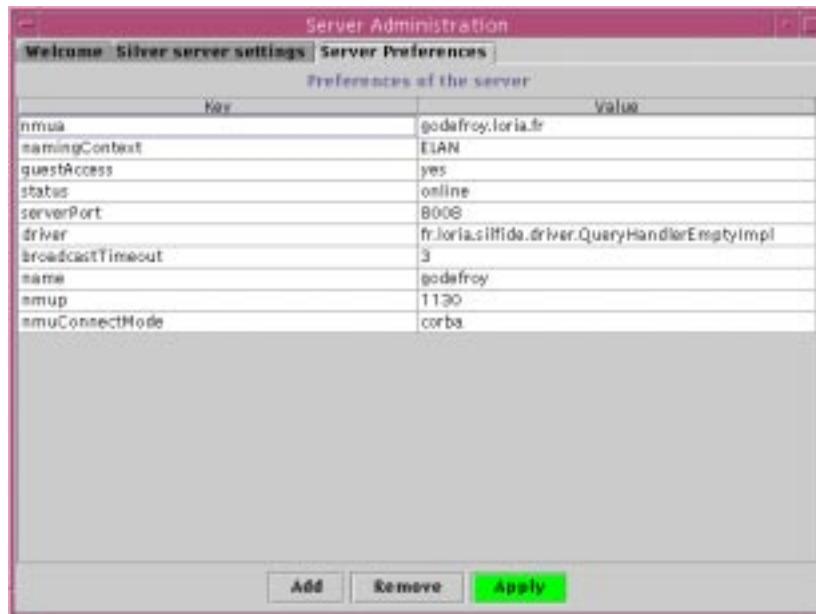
Server Administration

Welcome | Silver server settings | Server Preferences

Preferences of the server

| Key | Value |
|---|---|
| nmua | godefroy.loria.fr |
| namingContext | ELAN |
| guestAccess | yes |
| status | online |
| serverPort | 8008 |
| driver | fr.loria.silfide.driver.QueryHandlerEmptyImpl |
| broadcastTimeout | 3 |
| name | godefroy |
| nmup | 1130 |
| nmuConnectMode | corba |

Add | Remove | Apply